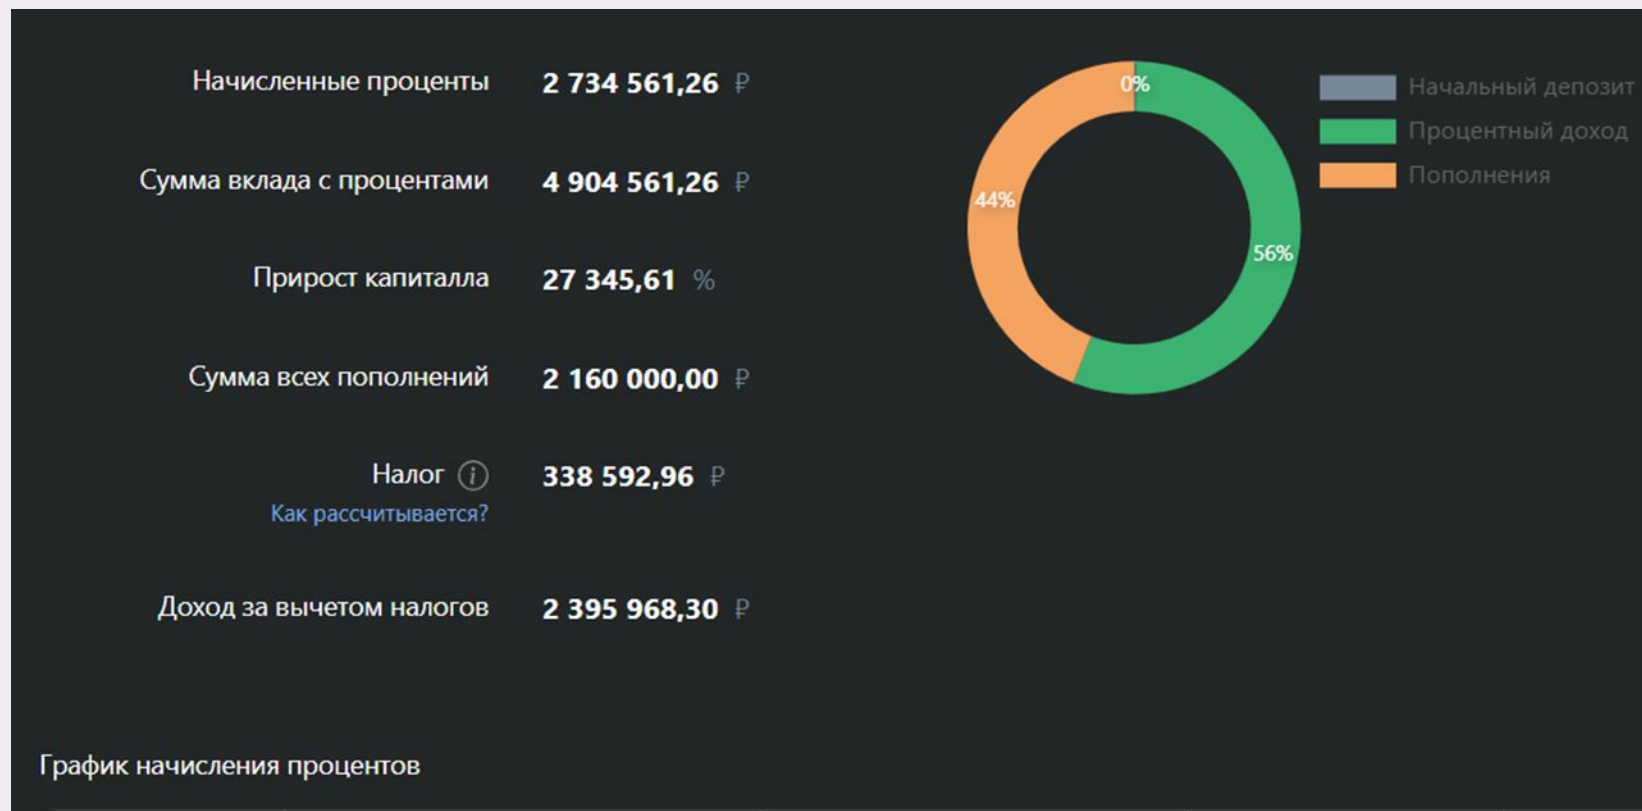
Начисленные проценты 2 734 561,26 ₽

Сумма вклада с процентами 4 904 561,26 ₽

Прирост капиталла 27 345,61 %

Сумма всех пополнений 2 160 000,00 ₽

Налог i 338 592,96 ₽
Как рассчитывается?

Доход за вычетом налогов 2 395 968,30 ₽

0%
44%
56%

Начальный депозит
Процентный доход
Пополнения

График начисления процентов